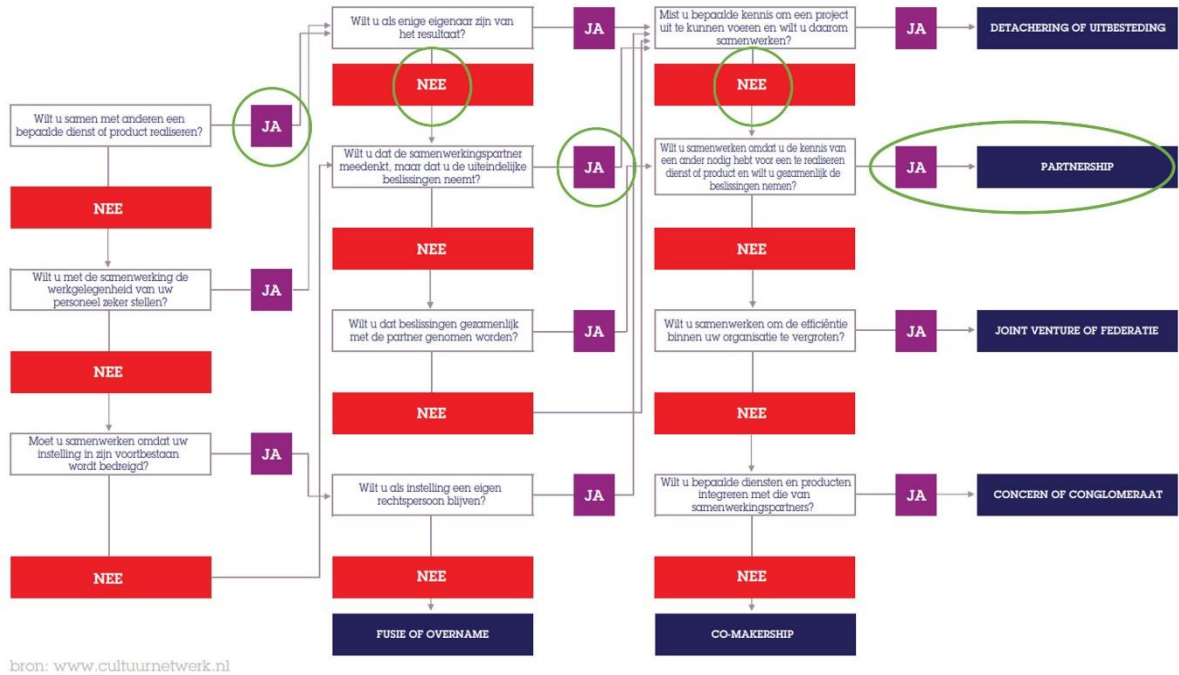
Wilt u samen met anderen een bepaalde dienst of product realiseren?

JA

NEE

Wilt u met de samenwerking de werkgelegenheid van uw personeel zeker stellen?

JA

NEE

Moet u samenwerken omdat uw instelling in zijn voortbestaan wordt bedreigd?

JA

NEE

Wilt u als enige eigenaar zijn van het resultaat?

JA

NEE

Wilt u dat de samenwerkingspartner meedenkt, maar dat u de uiteindelijke beslissingen neemt?

JA

NEE

Wilt u dat beslissingen gezamenlijk met de partner genomen worden?

JA

NEE

Wilt u als instelling een eigen rechtspersoon blijven?

JA

NEE

FUSIE OF OVERNAME

Mist u bepaalde kennis om een project uit te kunnen voeren en wilt u daarom samenwerken?

JA

DETACHERING OF UITBESTEDING

NEE

Wilt u samenwerken omdat u de kennis van een ander nodig hebt voor een te realiseren dienst of product en wilt u gezamenlijk de beslissingen nemen?

JA

PARTNERSHIP

NEE

Wilt u samenwerken om de efficiëntie binnen uw organisatie te vergroten?

JA

JOINT VENTURE OF FEDERATIE

NEE

Wilt u bepaalde diensten en producten integreren met die van samenwerkingspartners?

JA

CONCERN OF CONGLOMERAAT

NEE

CO-MAKERSHIP

bron: www.cultuurnetwerk.nl